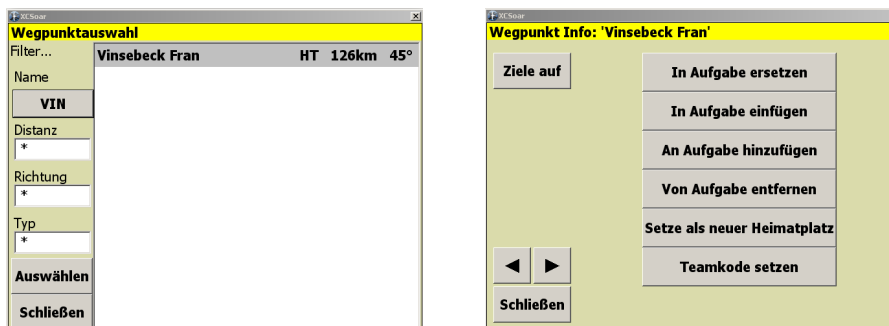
XCSoar
Wegpunktauswahl
Filter...
Name
VIN
Distanz
*
Richtung
*
Typ
*
Auswählen
Schließen

| Vinsebeck Fran | HT | 126km | 45° |
|---|---|---|---|

XCSoar
Wegpunkt Info: 'Vinsebeck Fran'
Ziele auf
In Aufgabe ersetzen
In Aufgabe einfügen
An Aufgabe hinzufügen
Von Aufgabe entfernen
Setze als neuer Heimatplatz
◀ ▶
Teamkode setzen
Schließen